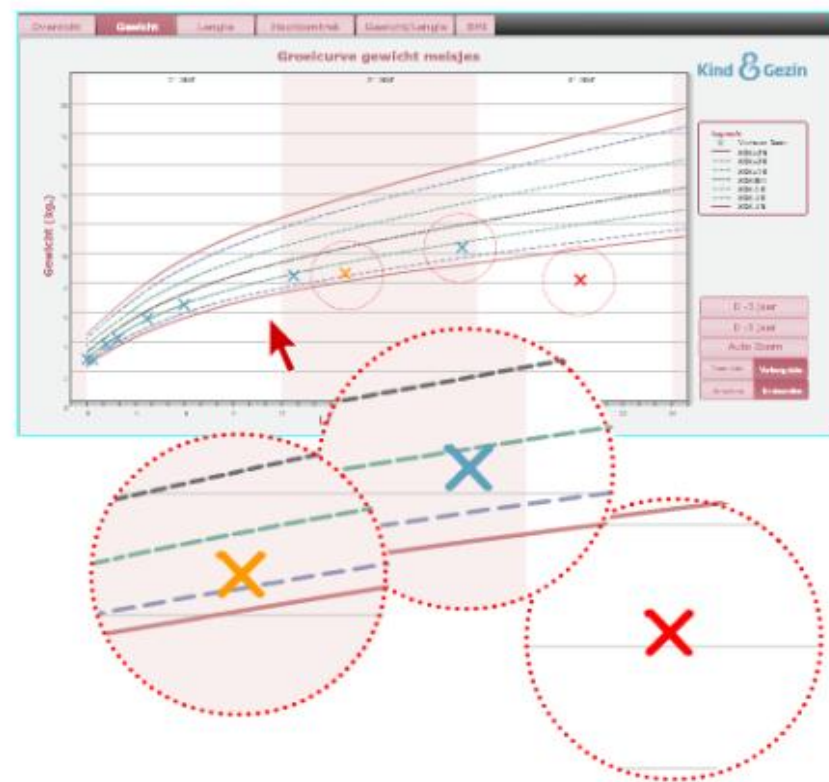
Overzicht | Gewicht | Lengte | Hoofdomtrek | Gewicht/Lengte | BMI

Groeicurve gewicht meisjes

Kind & Gezin

1° jaar
2° jaar
3° jaar

Gewicht (kg.)

Legende
Vorige Gezin
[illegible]

0 - 3 jaar
0 - 5 jaar
Auto Zoom

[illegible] | Vergelijk
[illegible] | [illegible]